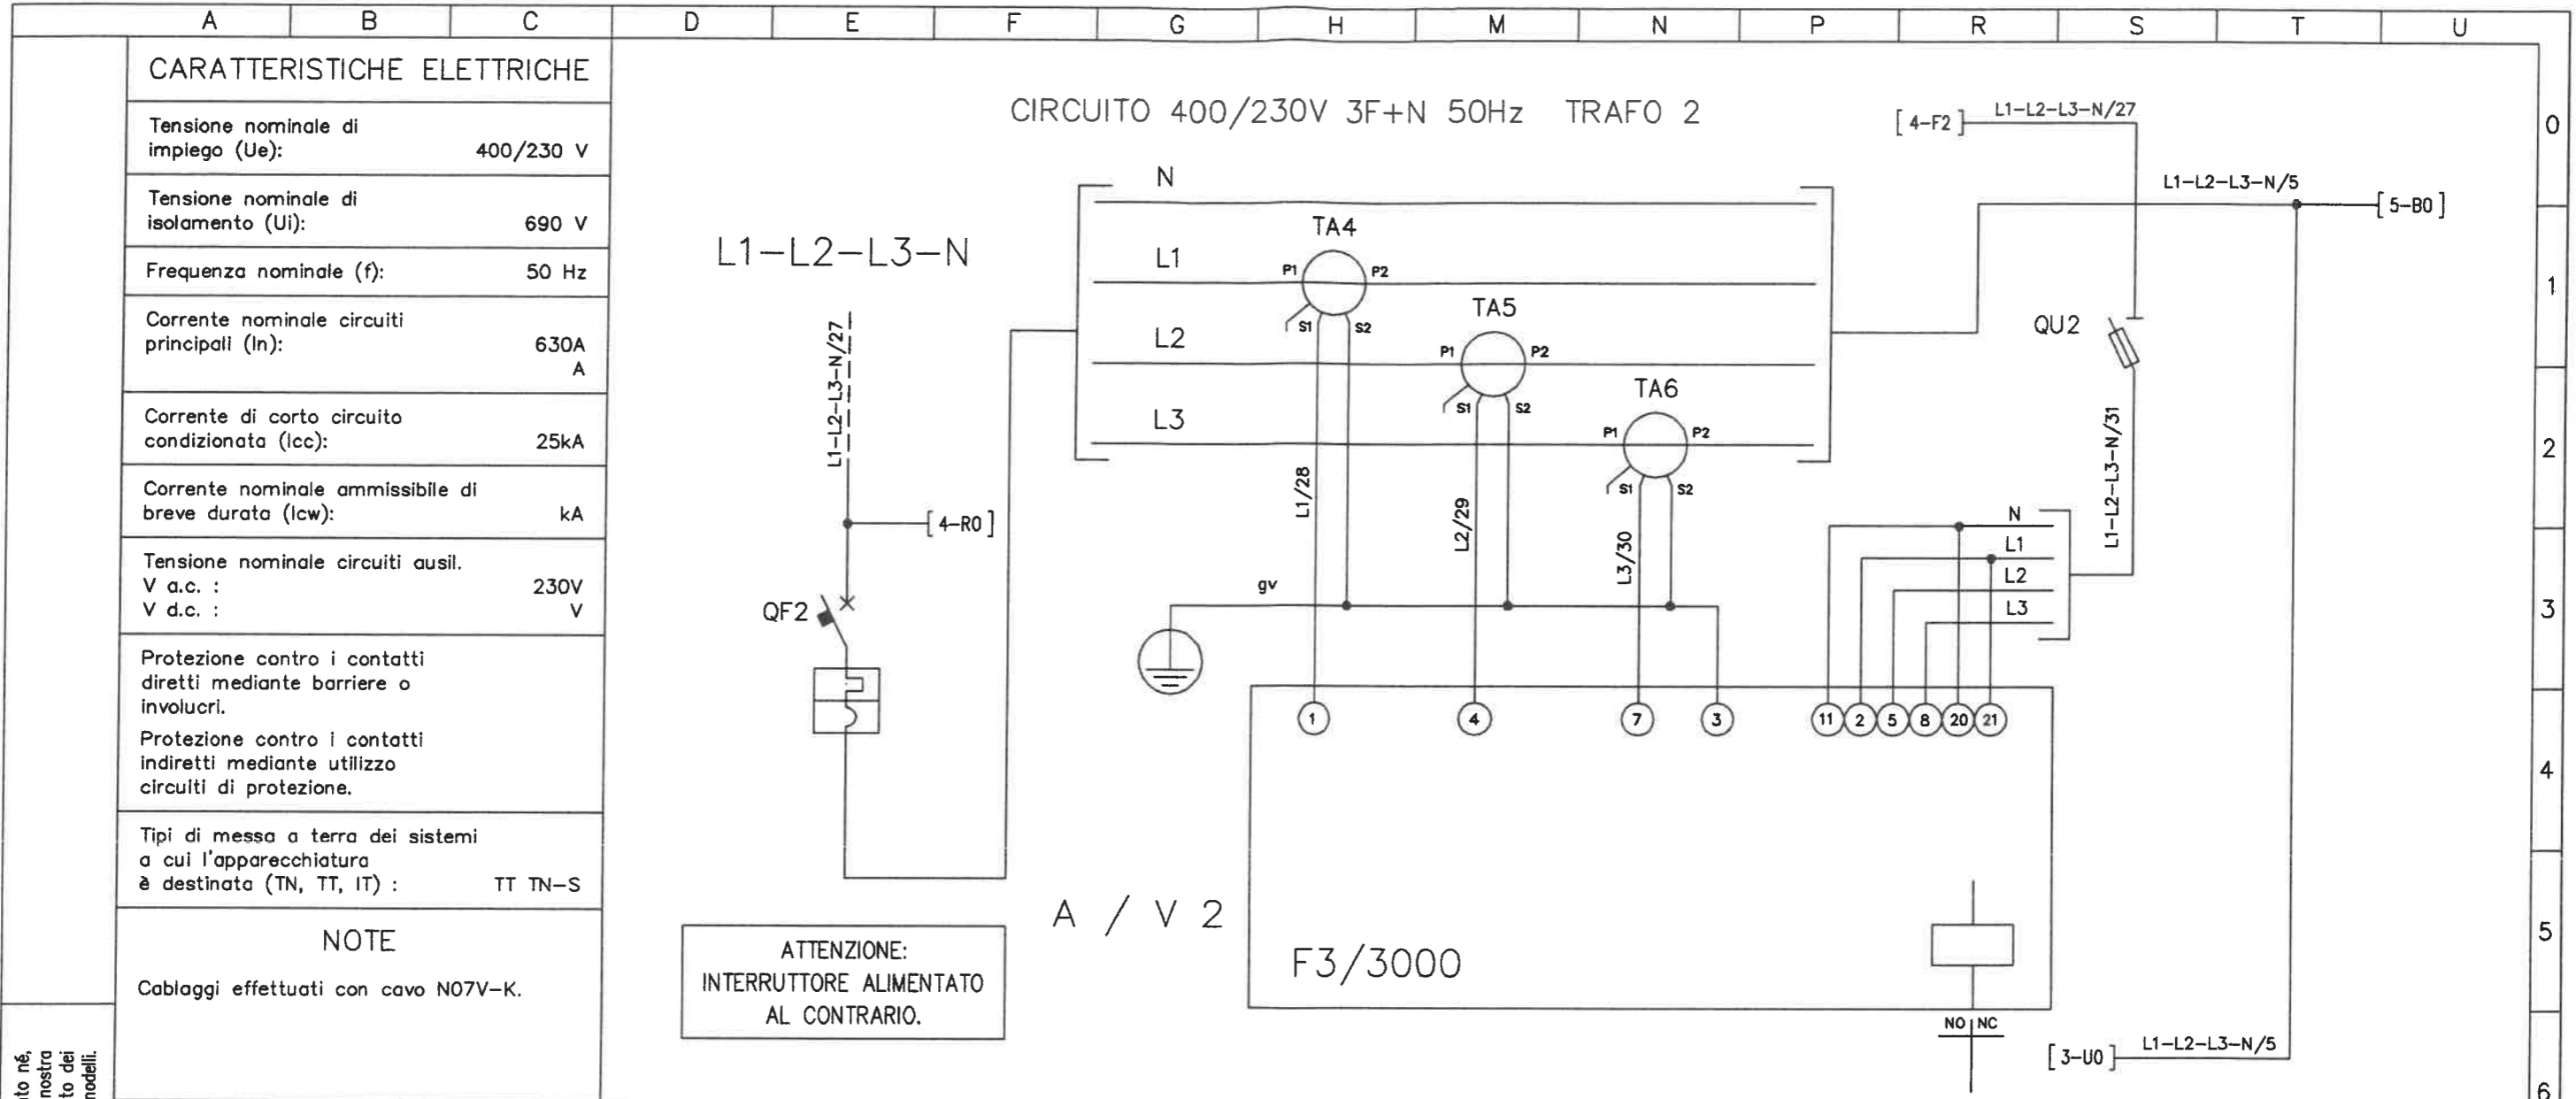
A B C D E F G H M N P R S T U

0 1 2 3 4 5 6

CARATTERISTICHE ELETTRICHE

| | |
|---|---|
| Tensione nominale di impiego (Ue): | 400/230 V |
| Tensione nominale di isolamento (Ui): | 690 V |
| Frequenza nominale (f): | 50 Hz |
| Corrente nominale circuiti principali (In): | 630A A |
| Corrente di corto circuito condizionata (Icc): | 25kA |
| Corrente nominale ammissibile di breve durata (Icw): | kA |
| Tensione nominale circuiti ausil. V a.c. : V d.c. : | 230V V |
| Protezione contro i contatti diretti mediante barriere o involucri. Protezione contro i contatti indiretti mediante utilizzo circuiti di protezione. | |
| Tipi di messa a terra dei sistemi a cui l'apparecchiatura è destinata (TN, TT, IT) : | TT TN-S |

NOTE

Cablaggi effettuati con cavo N07V-K.

CIRCUITO 400/230V 3F+N 50Hz TRAFO 2

L1-L2-L3-N

L1-L2-L3-N/27

[ 4-R0 ]

QF2

N
L1
L2
L3

TA4
P1 P2 S1 S2
TA5
P1 P2 S1 S2
TA6
P1 P2 S1 S2

L1/28
L2/29
L3/30
gv

[ 4-F2 ] L1-L2-L3-N/27
L1-L2-L3-N/5 [ 5-B0 ]
QU2
L1-L2-L3-N/31
N L1 L2 L3

1 4 7 3 11 2 5 8 20 21

A / V 2

F3/3000

NO NC

[ 3-U0 ] L1-L2-L3-N/5

ATTENZIONE:
INTERRUTTORE ALIMENTATO
AL CONTRARIO.

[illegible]to né, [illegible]nostra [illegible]to dei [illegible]nodelli.